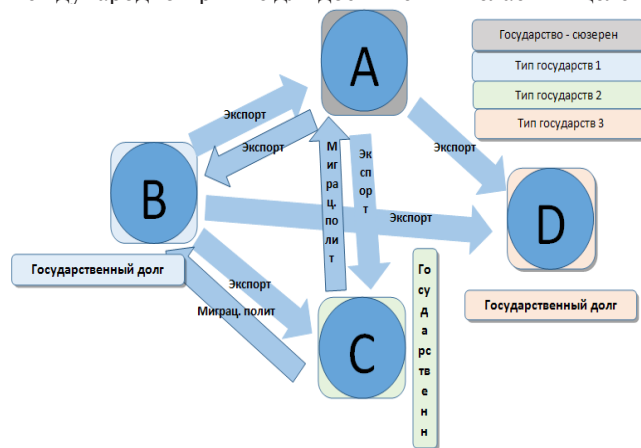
Государство - сюзерен
Тип государств 1
Тип государств 2
Тип государств 3

A
B
C
D

Экспорт
Экспорт
Миграц. полит
Экспорт
Экспорт
Экспорт
Экспорт
Миграц. полит

Государственный долг
Государственный долг
Государственн